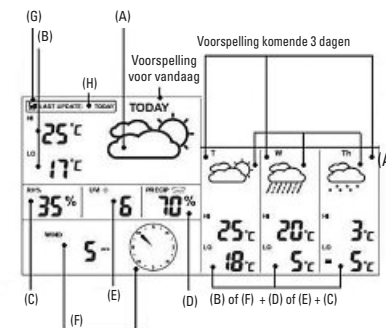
(G)
(B)
(A)
Voorspelling komende 3 dagen
Voorspelling voor vandaag
(H)
LAST UPDATE: TODAY
TODAY
HI
25°C
LO
17°C
T
W
Th
A
RH%
35%
UV
6
PRECIP
70%
HI
25°C
LO
18°C
20°C
5°C
3°C
-5°C
WIND
5
(C)
(E)
(D)
(B) of (F) + (D) of (E) + (C)
(F)